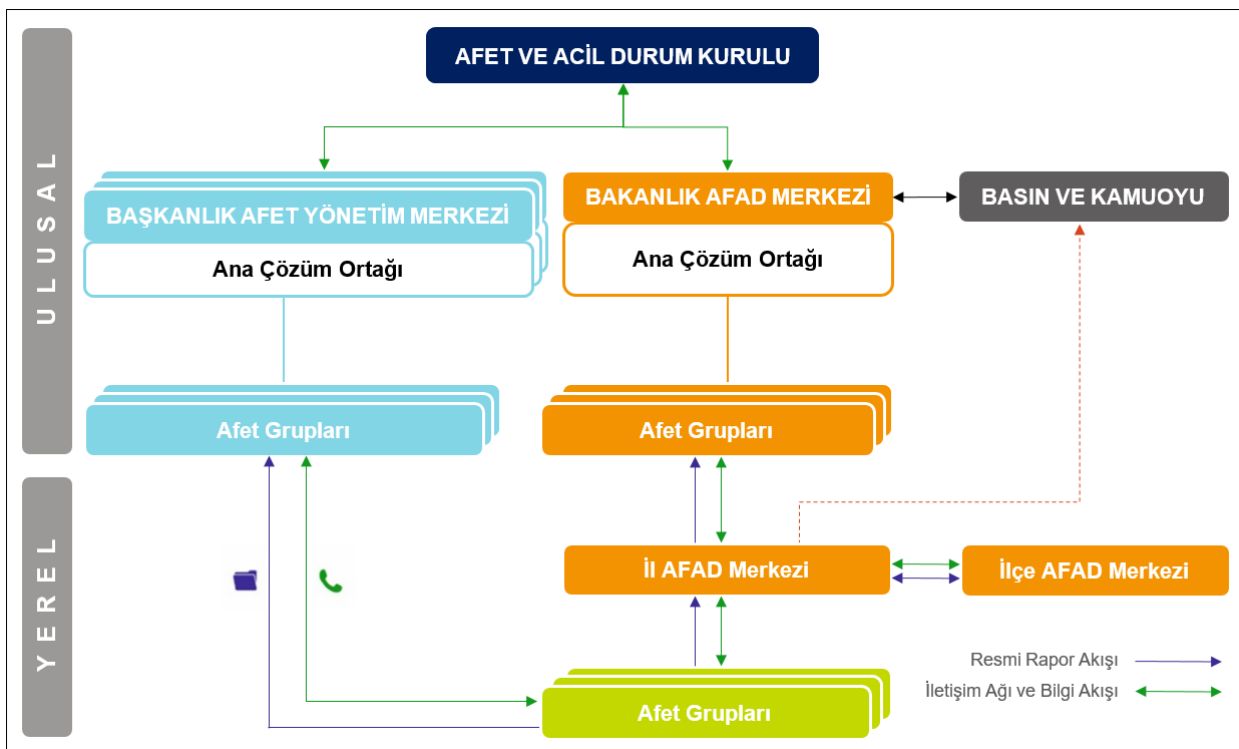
ULUSAL

AFET VE ACİL DURUM KURULU

BAŞKANLIK AFET YÖNETİM MERKEZİ

Ana Çözüm Ortağı

BAKANLIK AFAD MERKEZİ

Ana Çözüm Ortağı

BASIN VE KAMUOYU

Afet Grupları

Afet Grupları

YEREL

İl AFAD Merkezi

İlçe AFAD Merkezi

Afet Grupları

Resmi Rapor Akışı

İletişim Ağı ve Bilgi Akışı